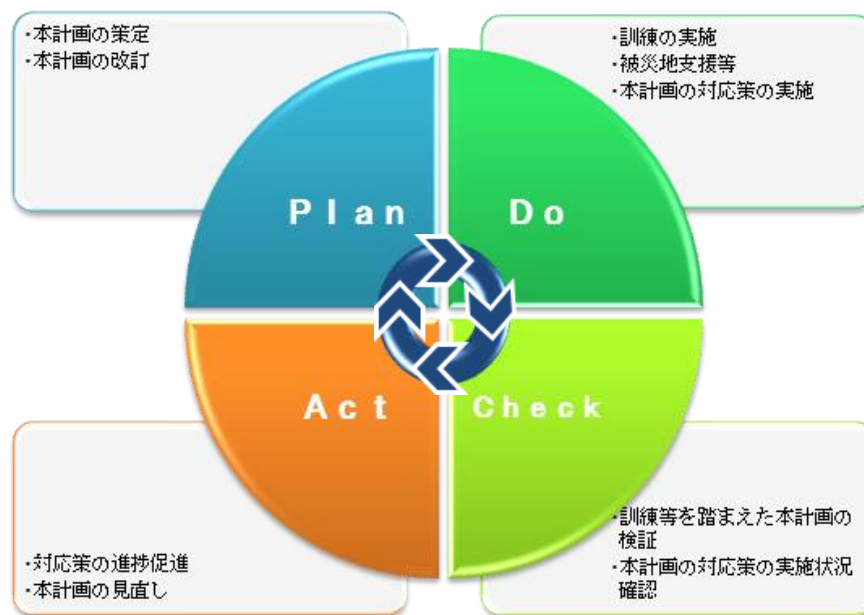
・本計画の策定
・本計画の改訂

・訓練の実施
・被災地支援等
・本計画の対応策の実施

Plan

Do

Act

Check

・対応策の進捗促進
・本計画の見直し

・訓練等を踏まえた本計画の検証
・本計画の対応策の実施状況確認